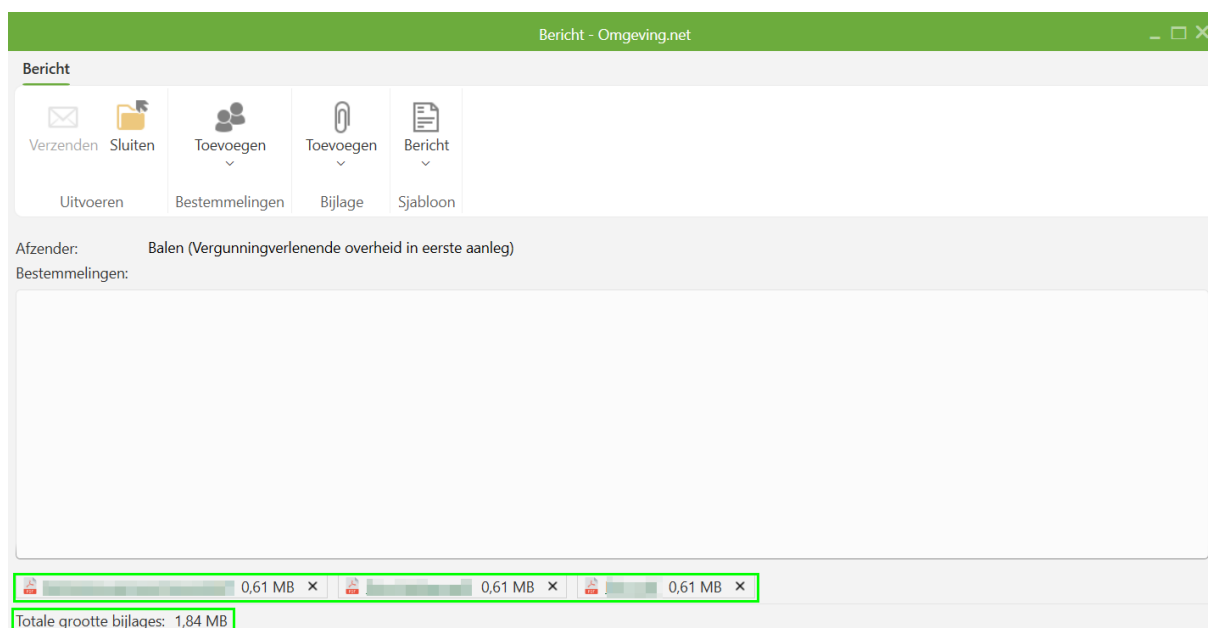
Bericht - Omgeving.net

Bericht

Verzenden Sluiten
Uitvoeren

Toevoegen
Bestemmelingen

Toevoegen
Bijlage

Bericht
Sjabloon

Afzender: Balen (Vergunningverlenende overheid in eerste aanleg)
Bestemmelingen:

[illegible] 0,61 MB × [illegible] 0,61 MB × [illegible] 0,61 MB ×

Totale grootte bijlages: 1,84 MB